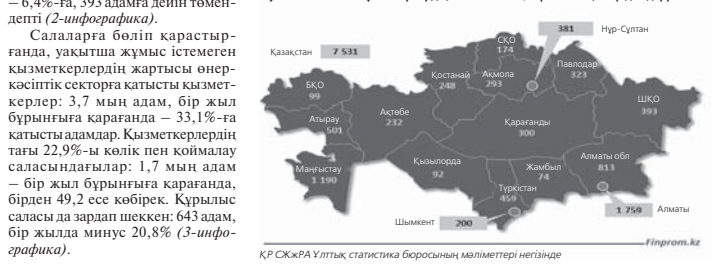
– 6,4%-ға, 393 адамға дейін төмендепті *(2-инфографика)*.

Салаларға бөліп қарастырғанда, уақытша жұмыс істемеген қызметкерлердің жартысы өнеркәсіптік секторға қатысты қызметкерлер: 3,7 мың адам, бір жыл бұрынғыға қарағанда – 33,1%-ға қатысты адамдар. Қызметкерлердің тағы 22,9%-ы көлік пен қоймалау саласындағылар: 1,7 мың адам – бір жыл бұрынғыға қарағанда, бірден 49,2 есе көбірек. Құрылыс саласы да зардап шеккен: 643 адам, бір жылда минус 20,8% *(3-инфографика)*.

Қазақстан 7 531
СҚО 174
381 Нұр-Сұлтан
БҚО 99
Қостанай 248
Ақмола 293
Павлодар 323
Атырау 501
Ақтөбе 232
ШҚО 393
Қарағанды 300
Маңғыстау 1 190
Қызылорда 92
Жамбыл 74
Алматы обл 813
Түркістан 459
Шымкент 200
1 759 Алматы

ҚР СЖжРА Ұлттық статистика бюросының мәліметтері негізінде
Finprom.kz